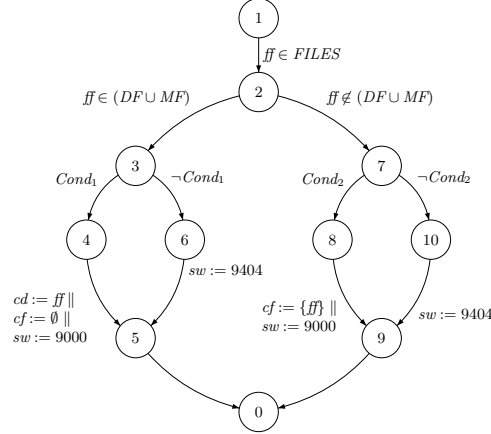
1

$ff \in FILES$

2

$ff \in (DF \cup MF)$

$ff \notin (DF \cup MF)$

3

$Cond_1$

$\neg Cond_1$

7

$Cond_2$

$\neg Cond_2$

4

6

8

10

$sw := 9404$

$cd := ff \parallel$
$cf := \emptyset \parallel$
$sw := 9000$

5

$cf := \{ff\} \parallel$
$sw := 9000$

9

$sw := 9404$

0